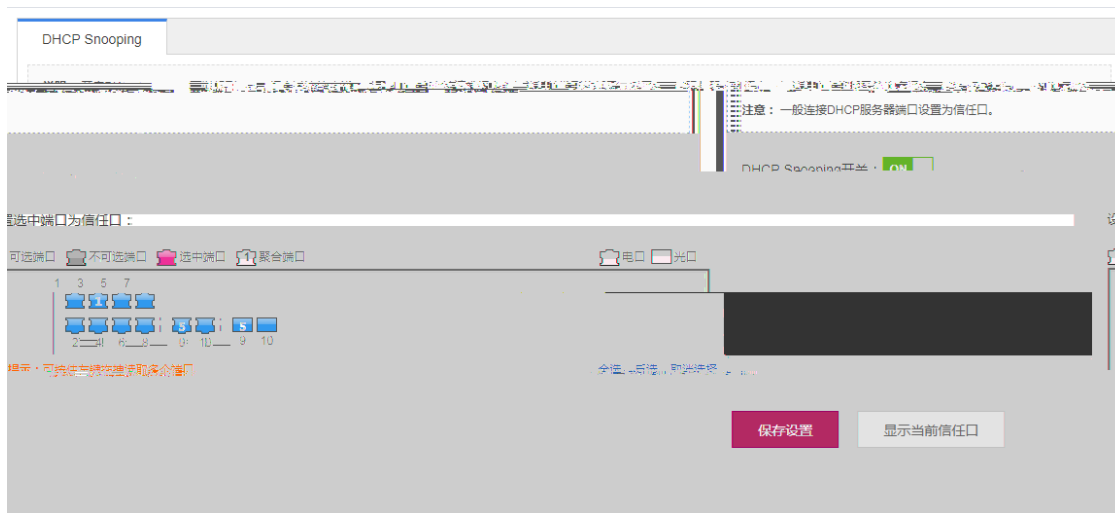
DHCP Snooping

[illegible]

注意：一般连接DHCP服务器端口设置为信任口。

DHCP Snooping开关： ON

置选中端口为信任口：

可选端口 不可选端口 选中端口 1 聚合端口

电口 光口

1 3 5 7

1

S S

2 4 6 8 9 10 9 10

提示：可按住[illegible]

全选 反选 取消选择

保存设置

显示当前信任口